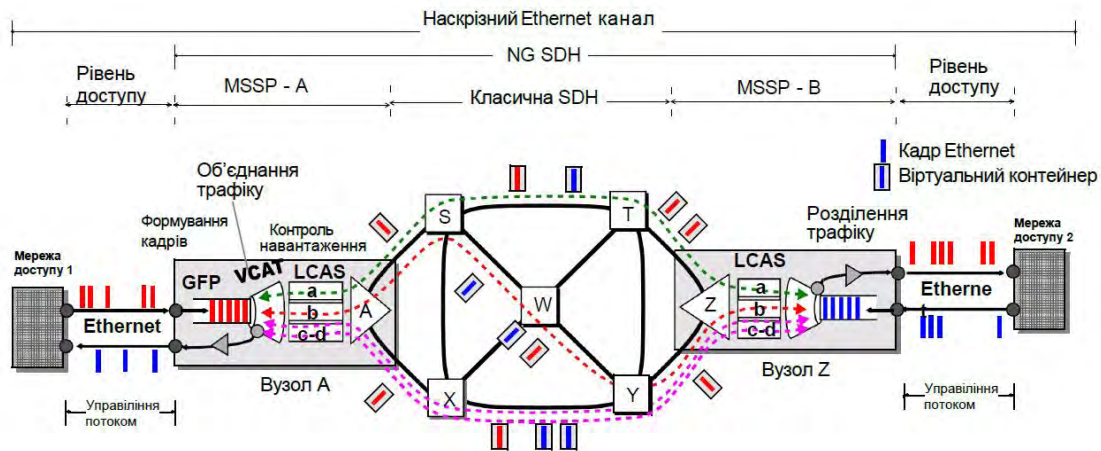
Наскрізний Ethernet канал

NG SDH

Рівень доступу

MSSP - A

Класична SDH

MSSP - B

Рівень доступу

Кадр Ethernet

Віртуальний контейнер

Об'єднання трафіку

Формування кадрів

Контроль навантаження

Розділення трафіку

Мережа доступу 1

GFP

VCAT

LCAS

a

b

c-d

A

Ethernet

S

T

W

X

Y

Z

LCAS

a

b

c-d

Etherne

Мережа доступу 2

Вузол A

Вузол Z

Управління потоком

Управління потоком